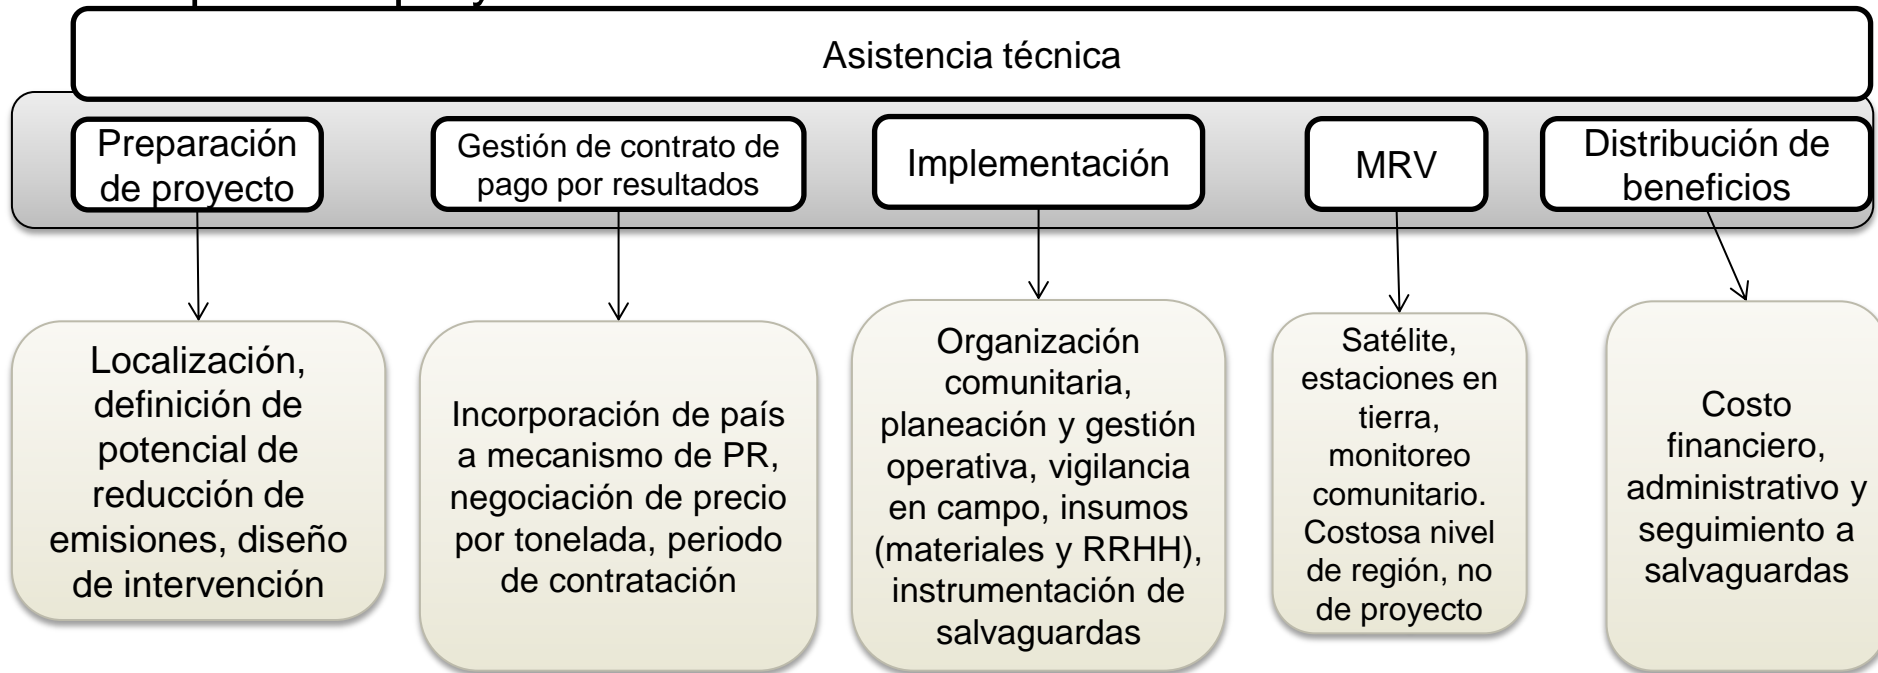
Asistencia técnica

Preparación de proyecto

Gestión de contrato de pago por resultados

Implementación

MRV

Distribución de beneficios

Localización, definición de potencial de reducción de emisiones, diseño de intervención

Incorporación de país a mecanismo de PR, negociación de precio por tonelada, periodo de contratación

Organización comunitaria, planeación y gestión operativa, vigilancia en campo, insumos (materiales y RRHH), instrumentación de salvaguardas

Satélite, estaciones en tierra, monitoreo comunitario. Costosa nivel de región, no de proyecto

Costo financiero, administrativo y seguimiento a salvaguardas